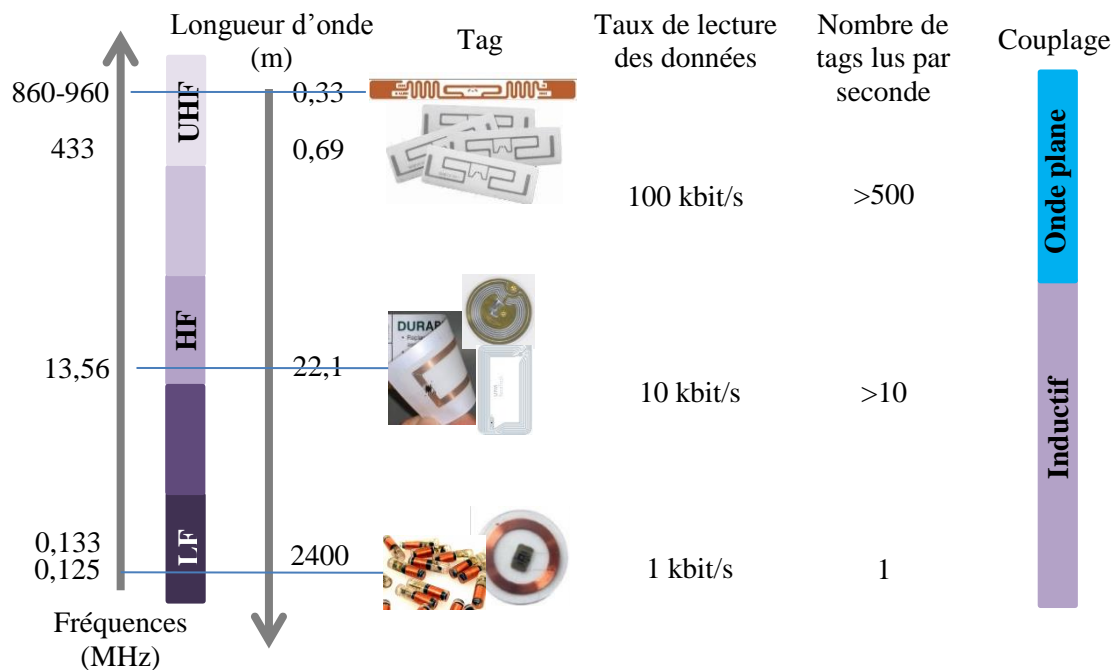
Longueur d'onde (m)

Tag

Taux de lecture des données

Nombre de tags lus par seconde

Couplage

860-960

433

UHF

0,33

0,69

100 kbit/s

>500

Onde plane

HF

13,56

22,1

DURAB

10 kbit/s

>10

Inductif

0,133

0,125

LF

2400

1 kbit/s

1

Fréquences (MHz)